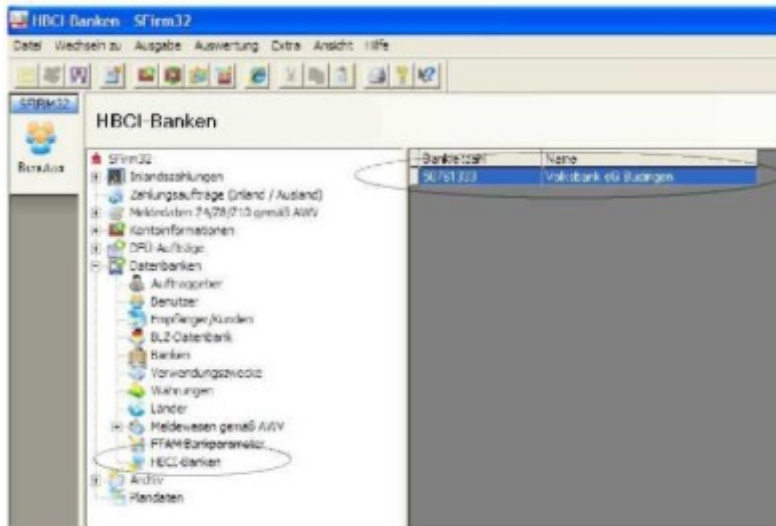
HBCI-Banken SFirm32

Datei Wechseln zu Ausgabe Auswertung Extra Ansicht Hilfe

SFirm32

Benutzer

HBCI-Banken

SFirm32
Inlandszahlungen
Zahlungsaufträge (Inland / Ausland)
Meldedaten Z4/Z8/Z10 gemäß AWV
Kontoinformationen
DFÜ-Aufträge
Datenbanken
Auftraggeber
Benutzer
Empfänger/Kunden
BLZ-Datenbank
Banken
Verwendungszwecke
Währungen
Länder
Meldewesen gemäß AWV
FTAM-Bankparameter
HBCI-Banken
Archiv
Plandaten

| Bankleitzahl | Name |
|---|---|
| 50761333 | Volksbank eG Büdingen |